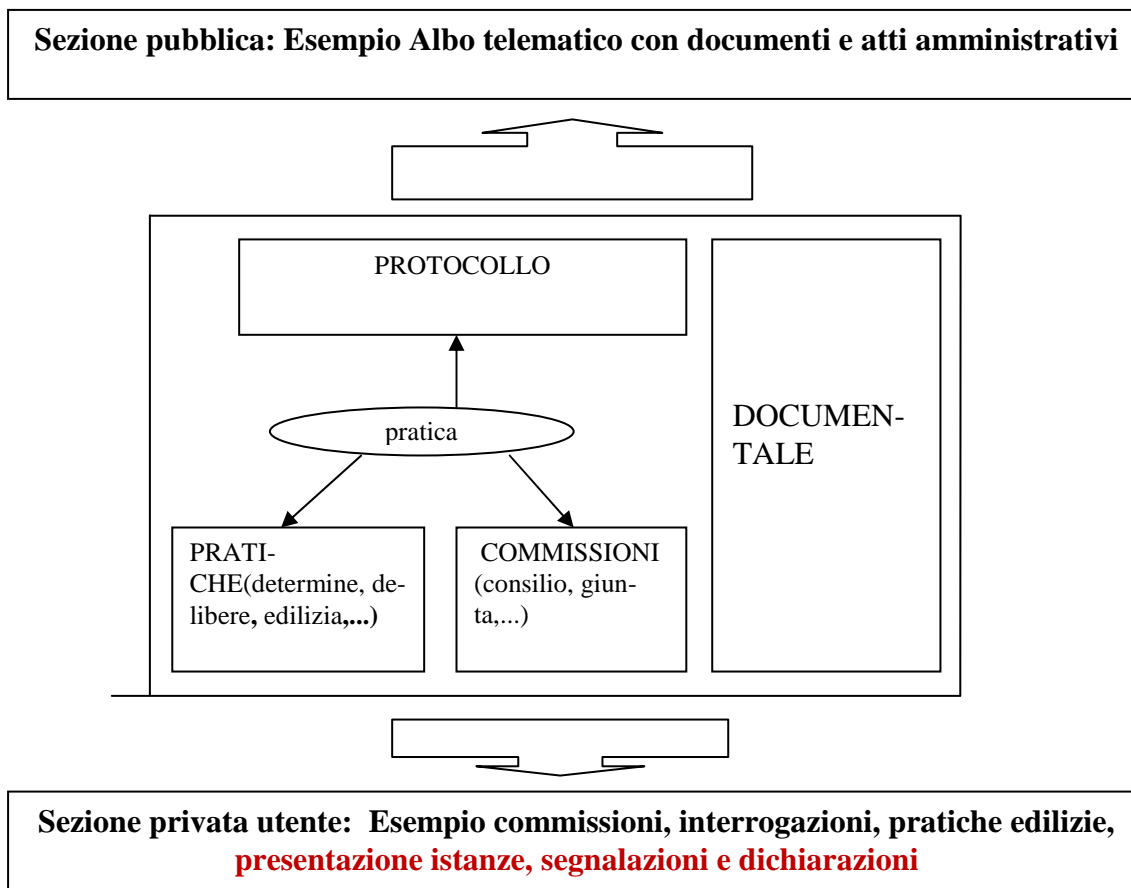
Sezione pubblica: Esempio Albo telematico con documenti e atti amministrativi

PROTOCOLLO

pratica

DOCUMENTALE

PRATICHE(determine, delibere, edilizia,...)

COMMISSIONI (consilio, giunta,...)

Sezione privata utente: Esempio commissioni, interrogazioni, pratiche edilizie, presentazione istanze, segnalazioni e dichiarazioni